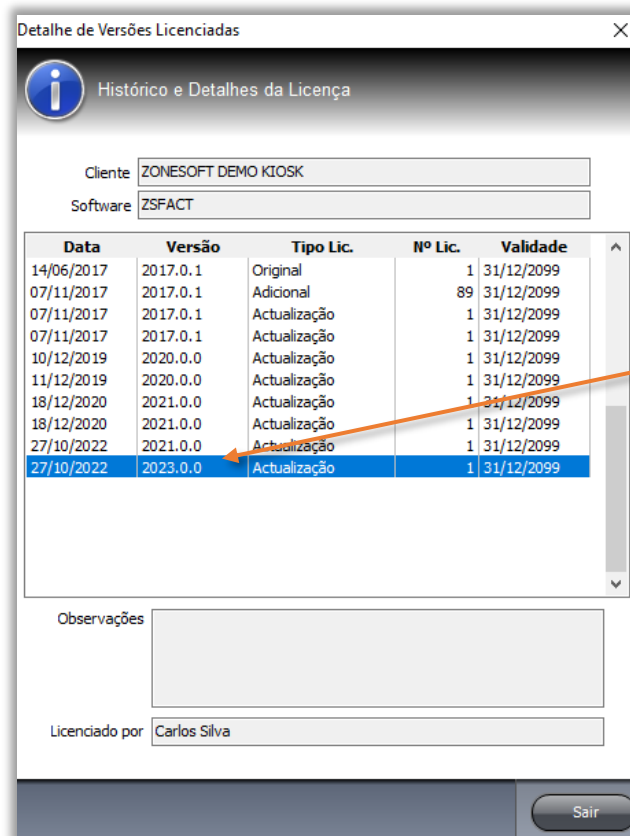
Detalhe de Versões Licenciadas

Histórico e Detalhes da Licença

Cliente ZONESOFT DEMO KIOSK
Software ZSFACT

| Data | Versão | Tipo Lic. | Nº Lic. | Validade |
|---|---|---|---|---|
| 14/06/2017 | 2017.0.1 | Original | 1 | 31/12/2099 |
| 07/11/2017 | 2017.0.1 | Adicional | 89 | 31/12/2099 |
| 07/11/2017 | 2017.0.1 | Actualização | 1 | 31/12/2099 |
| 07/11/2017 | 2017.0.1 | Actualização | 1 | 31/12/2099 |
| 10/12/2019 | 2020.0.0 | Actualização | 1 | 31/12/2099 |
| 11/12/2019 | 2020.0.0 | Actualização | 1 | 31/12/2099 |
| 18/12/2020 | 2021.0.0 | Actualização | 1 | 31/12/2099 |
| 18/12/2020 | 2021.0.0 | Actualização | 1 | 31/12/2099 |
| 27/10/2022 | 2021.0.0 | Actualização | 1 | 31/12/2099 |
| 27/10/2022 | 2023.0.0 | Actualização | 1 | 31/12/2099 |

Observações

Licenciado por Carlos Silva

Sair